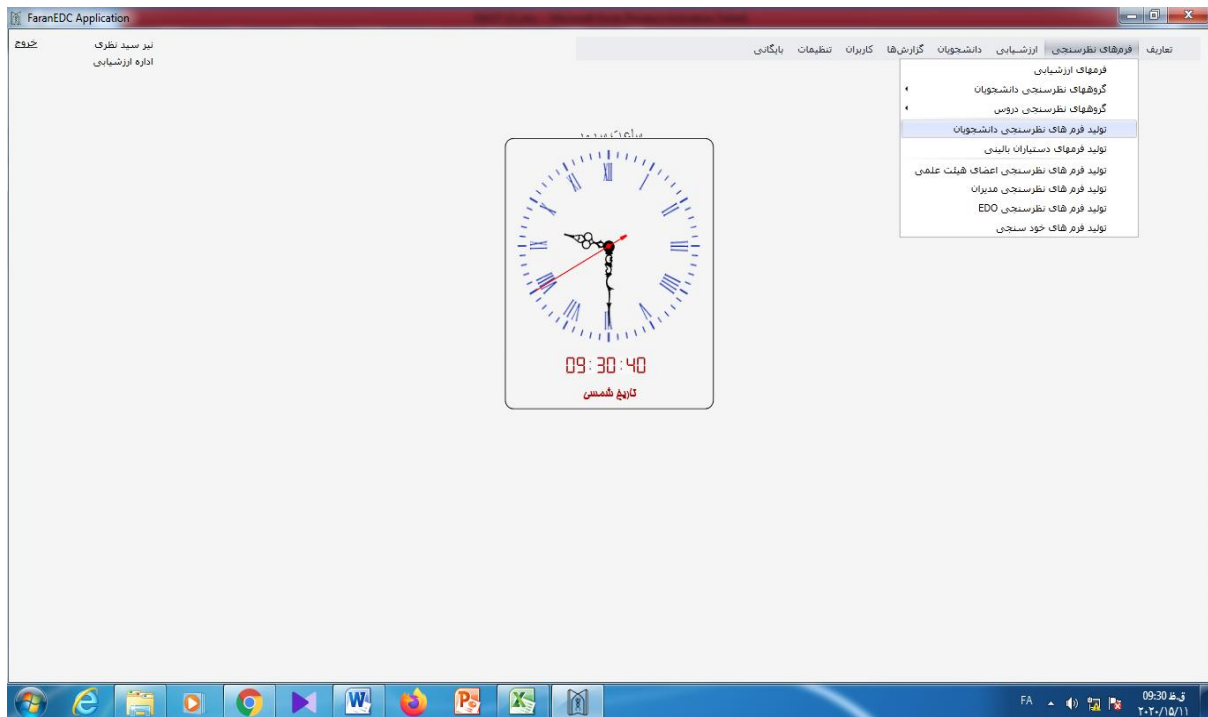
FaranEDC Application

خروج

نیر سید نظری
اداره ارزشیابی

تعاریف فرمهای نظرسنجی ارزشیابی دانشجویان گزارش‌ها کاربران تنظیمات بایگانی

فرمهای ارزشیابی
گروههای نظرسنجی دانشجویان
گروههای نظرسنجی دروس
تولید فرم های نظرسنجی دانشجویان
تولید فرمهای دستیاران بالینی
تولید فرم های نظرسنجی اعضای هیئت علمی
تولید فرم های نظرسنجی مدیران
تولید فرم های نظرسنجی EDO
تولید فرم های خود سنجی

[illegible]

09:30:40
تاریخ شمسی

FA
09:30 ق.ظ
۲۰۲۰/۱۵/۱۱